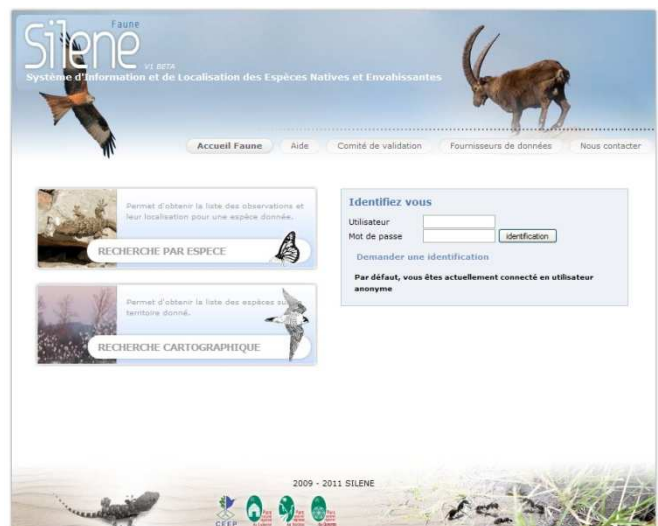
Silene Faune
V1 BETA
Système d'Information et de Localisation des Espèces Natives et Envahissantes

Accueil Faune | Aide | Comité de validation | Fournisseurs de données | Nous contacter

Permet d'obtenir la liste des observations et leur localisation pour une espèce donnée.

RECHERCHE PAR ESPECE

Permet d'obtenir la liste des espèces sur un territoire donné.

RECHERCHE CARTOGRAPHIQUE

Identifiez vous

Utilisateur

Mot de passe

Identification

Demander une identification

Par défaut, vous êtes actuellement connecté en utilisateur anonyme

2009 - 2011 SILENE

CEEP

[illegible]